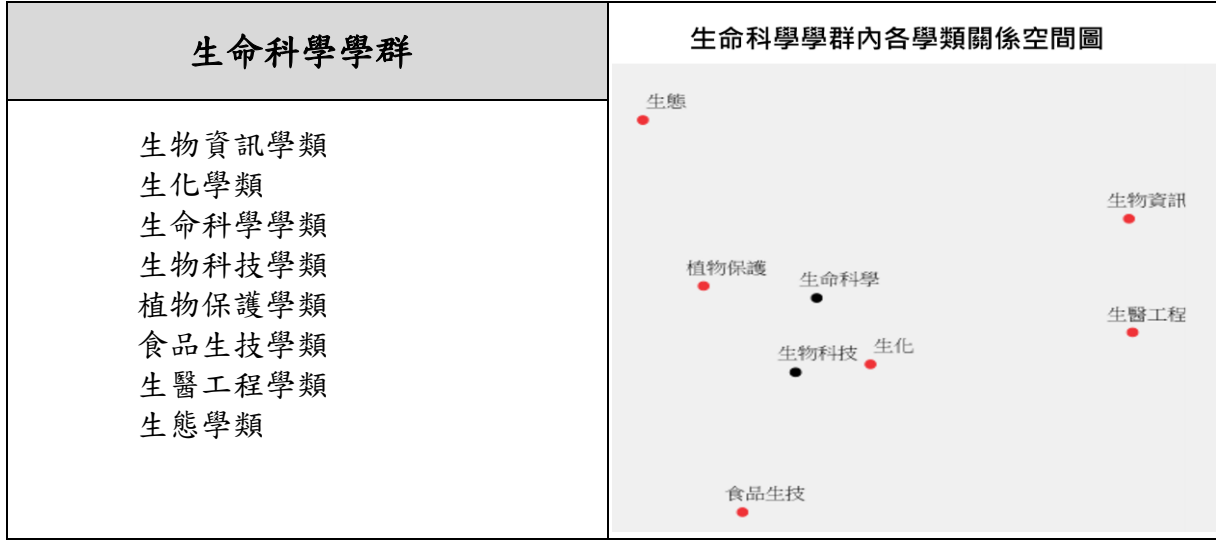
生命科學學群

生物資訊學類
生化學類
生命科學學類
生物科技學類
植物保護學類
食品生技學類
生醫工程學類
生態學類

生命科學學群內各學類關係空間圖

生態
生物資訊
植物保護
生命科學
生醫工程
生物科技
生化
食品生技